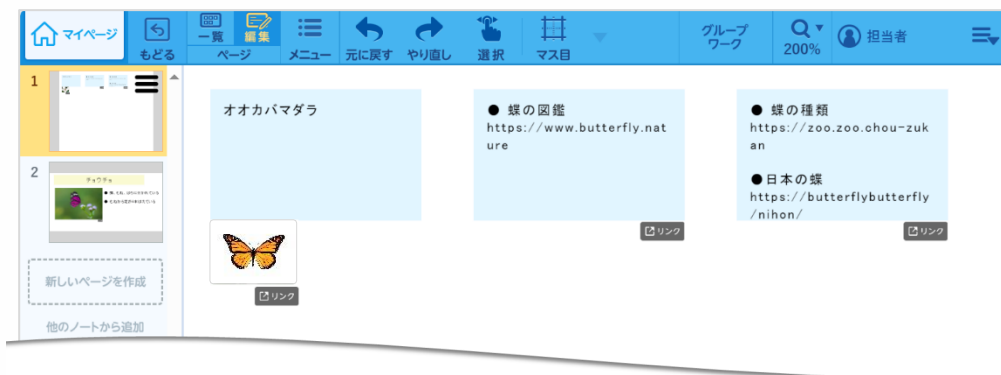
マイページ
もどる
一覧 編集
ページ
メニュー
元に戻す
やり直し
選択
マス目
グループワーク
200%
担当者

1
2
チョウチョ
新しいページを作成
他のノートから追加

オオカバマダラ

リンク

● 蝶の図鑑
https://www.butterfly.nature

リンク

● 蝶の種類
https://zoo.zoo.chou-zukan

●日本の蝶
https://butterflybutterfly/nihon/

リンク